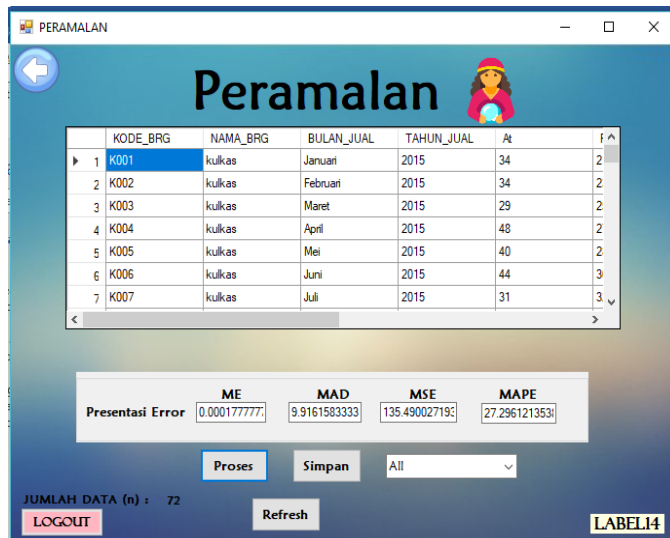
PERAMALAN

Peramalan

| | | KODE_BRG | NAMA_BRG | BULAN_JUAL | TAHUN_JUAL | At | F |
|---|---|---|---|---|---|---|---|
| ▸ | 1 | K001 | kulkas | Januari | 2015 | 34 | 2 |
| | 2 | K002 | kulkas | Februari | 2015 | 34 | 2 |
| | 3 | K003 | kulkas | Maret | 2015 | 29 | 2 |
| | 4 | K004 | kulkas | April | 2015 | 48 | 2 |
| | 5 | K005 | kulkas | Mei | 2015 | 40 | 2 |
| | 6 | K006 | kulkas | Juni | 2015 | 44 | 3 |
| | 7 | K007 | kulkas | Juli | 2015 | 31 | 3 |

Presentasi Error

ME 0.0001777777

MAD 9.9161583333

MSE 135.490027193

MAPE 27.2961213538

Proses

Simpan

All

JUMLAH DATA (n) : 72

LOGOUT

Refresh

LABEL14